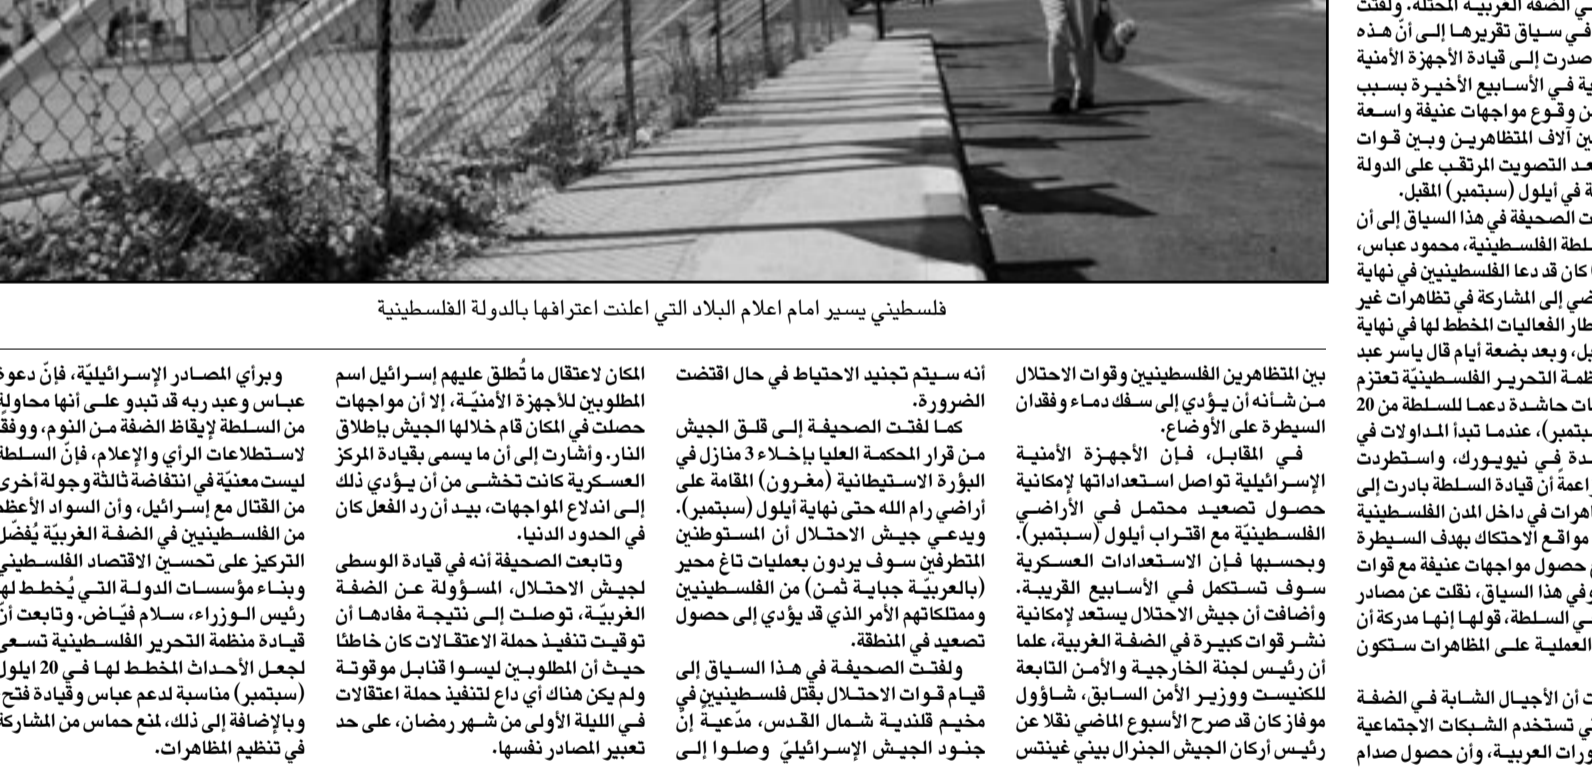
ي الضفة الغربية المحتلة. ولفتت
في سياق تقريرها إلى أنّ هذه
صدرت إلى قيادة الأجهزة الأمنية
لية في الأسابيع الأخيرة بسبب
ن وقوع مواجهات عنيفة واسعة
ين آلاف المتظاهرين وبين قوات
بعد التصويت المرتقب على الدولة
ة في أيلول (سبتمبر) المقبل.
ت الصحيفة في هذا السياق إلى أن
لطة الفلسطينية، محمود عباس،
كان قد دعا الفلسطينيين في نهاية
ضي إلى المشاركة في تظاهرات غير
طار الفعاليات المخطط لها في نهاية
بل، وبعد بضعة أيام قال ياسر عبد
ظمة التحرير الفلسطينية تعتزم
ات حاشدة دعما للسلطة من 20
بتمبر)، عندما تبدأ المداولات في
دة في نيويورك، واستطردت
زاعمة أن قيادة السلطة بادرت إلى
اهرات في داخل المدن الفلسطينية
مواقع الاحتكاك بهدف السيطرة
ي حصول مواجهات عنيفة مع قوات
و في هذا السياق، نقلت عن مصادر
ي السلطة، قولها إنها مدركة أن
العملية على المظاهرات ستكون

ت أن الأجيال الشابة في الضفة
ي تستخدم الشبكات الاجتماعية
ورات العربية، وأن حصول صدام

فلسطيني يسير امام اعلام البلاد التي اعلنت اعترافها بالدولة الفلسطينية

بين المتظاهرين الفلسطينيين وقوات الاحتلال من شأنه أن يؤدي إلى سفك دماء وفقدان السيطرة على الأوضاع.
في المقابل، فإن الأجهزة الأمنية الإسرائيلية تواصل استعداداتها لإمكانية حصول تصعيد محتمل في الأراضي الفلسطينيّة مع اقتراب أيلول (سبتمبر). وبحسبها فإن الاستعدادات العسكرية سوف تستكمل في الأسابيع القريبة. وأضافت أن جيش الاحتلال يستعد لإمكانية نشر قوات كبيرة في الضفة الغربية، علما أن رئيس لجنة الخارجية والأمن التابعة للكنيست ووزير الأمن السابق، شاؤول موفاز كان قد صرح الأسبوع الماضي نقلا عن رئيس أركان الجيش الجنرال بيني غينتس

أنه سيتم تجنيد الاحتياط في حال اقتضت الضرورة.
كما لفتت الصحيفة إلى قلق الجيش من قرار المحكمة العليا بإخلاء 3 منازل في البؤرة الاستيطانية (مغرون) المقامة على أراضي رام الله حتى نهاية أيلول (سبتمبر). ويدعي جيش الاحتلال أن المستوطنين المتطرفين سوف يردون بعمليات تاغ محير (بالعربيّة جباية ثمن) من الفلسطينيين وممتلكاتهم الأمر الذي قد يؤدي إلى حصول تصعيد في المنطقة.
ولفتت الصحيفة في هذا السياق إلى قيام قوات الاحتلال بقتل فلسطينيين في مخيم قلنديا شمال القدس، مدّعية أنّ جنود الجيش الإسرائيليّ وصلوا إلى

المكان لاعتقال ما تُطلق عليهم إسرائيل اسم المطلوبين للأجهزة الأمنيّة، إلا أن مواجهات حصلت في المكان قام خلالها الجيش بإطلاق النار. وأشارت إلى أن ما يسمى بقيادة المركز العسكرية كانت تخشى من أن يؤدي ذلك إلى اندلاع المواجهات، بيد أن رد الفعل كان في الحدود الدنيا.
وتابعت الصحيفة أنه في قيادة الوسطى لجيش الاحتلال، المسؤولة عن الضفة الغربيّة، توصلت إلى نتيجة مفادها أن توقيت تنفيذ حملة الاعتقالات كان خاطئا حيث أن المطلوبين ليسوا قنابل موقوتة ولم يكن هناك أي داع لتنفيذ حملة اعتقالات في الليلة الأولى من شهر رمضان، على حد تعبير المصادر نفسها.

وبرأي المصادر الإسرائيليّة، فإنّ دعوة عباس وعبد ربه قد تبدو على أنها محاولة من السلطة لإيقاظ الضفة من النوم، ووفقا لاستطلاعات الرأي والإعلام، فإنّ السلطة ليست معنيّة في انتفاضة ثالثة وجولة أخرى من القتال مع إسرائيل، وأن السواد الأعظم من الفلسطينيين في الضفة الغربيّة يُفضّل التركيز على تحسين الاقتصاد الفلسطيني وبناء مؤسسات الدولة التي يُخطط لها رئيس الوزراء، سلام فيّاض. وتابعت أنّ قيادة منظمة التحرير الفلسطينية تسعى لجعل الأحداث المخطط لها في 20 ايلول (سبتمبر) مناسبة لدعم عباس وقيادة فتح وبالإضافة إلى ذلك، لمنع حماس من المشاركة في تنظيم المظاهرات.